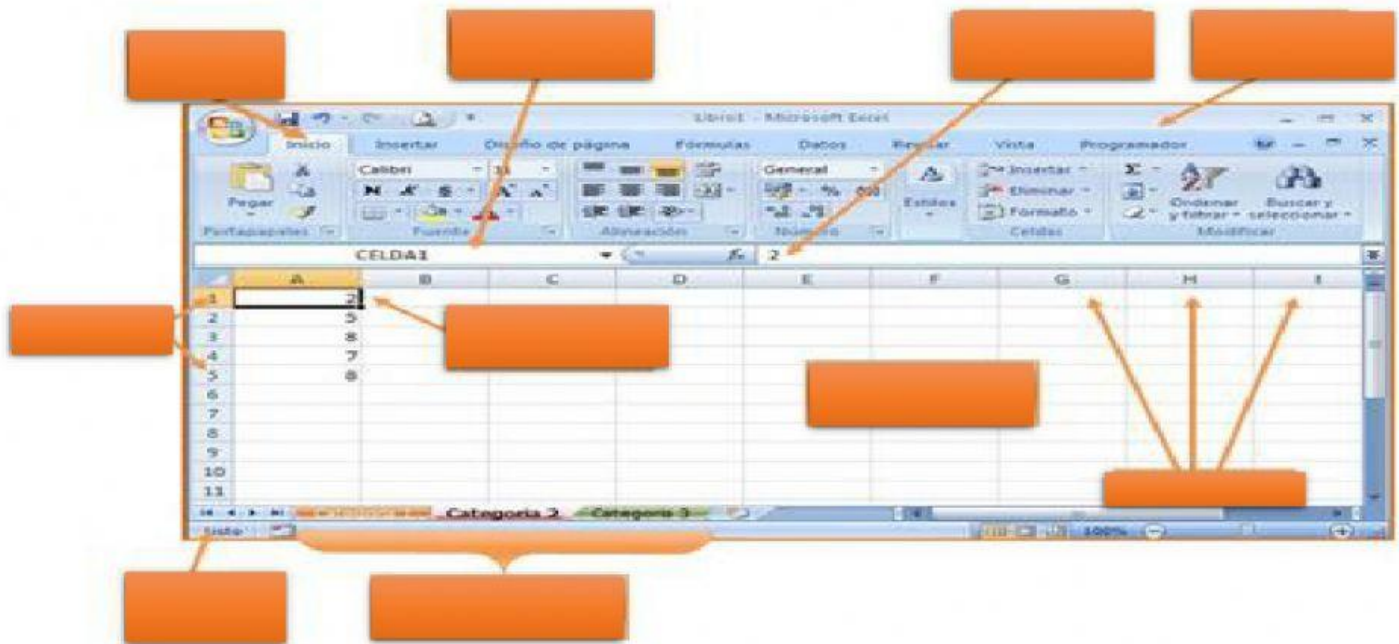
Libro1 - Microsoft Excel

Inicio Insertar Diseño de página Fórmulas Datos Revisar Vista Programador

Pegar
Portapapeles

Calibri 11
N K S
Fuente

Alineación

General
Número

Estilos

Insertar
Eliminar
Formato
Celdas

Ordenar y filtrar
Buscar y seleccionar
Modificar

CELDA1
$f_x$ 2

| | A | B | C | D | E | F | G | H | I |
|---|---|---|---|---|---|---|---|---|---|
| 1 | 2 | | | | | | | | |
| 2 | 5 | | | | | | | | |
| 3 | 8 | | | | | | | | |
| 4 | 7 | | | | | | | | |
| 5 | 0 | | | | | | | | |
| 6 | | | | | | | | | |
| 7 | | | | | | | | | |
| 8 | | | | | | | | | |
| 9 | | | | | | | | | |
| 10 | | | | | | | | | |
| 11 | | | | | | | | | |

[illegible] Categoria 2 Categoria 3

Listo
100%